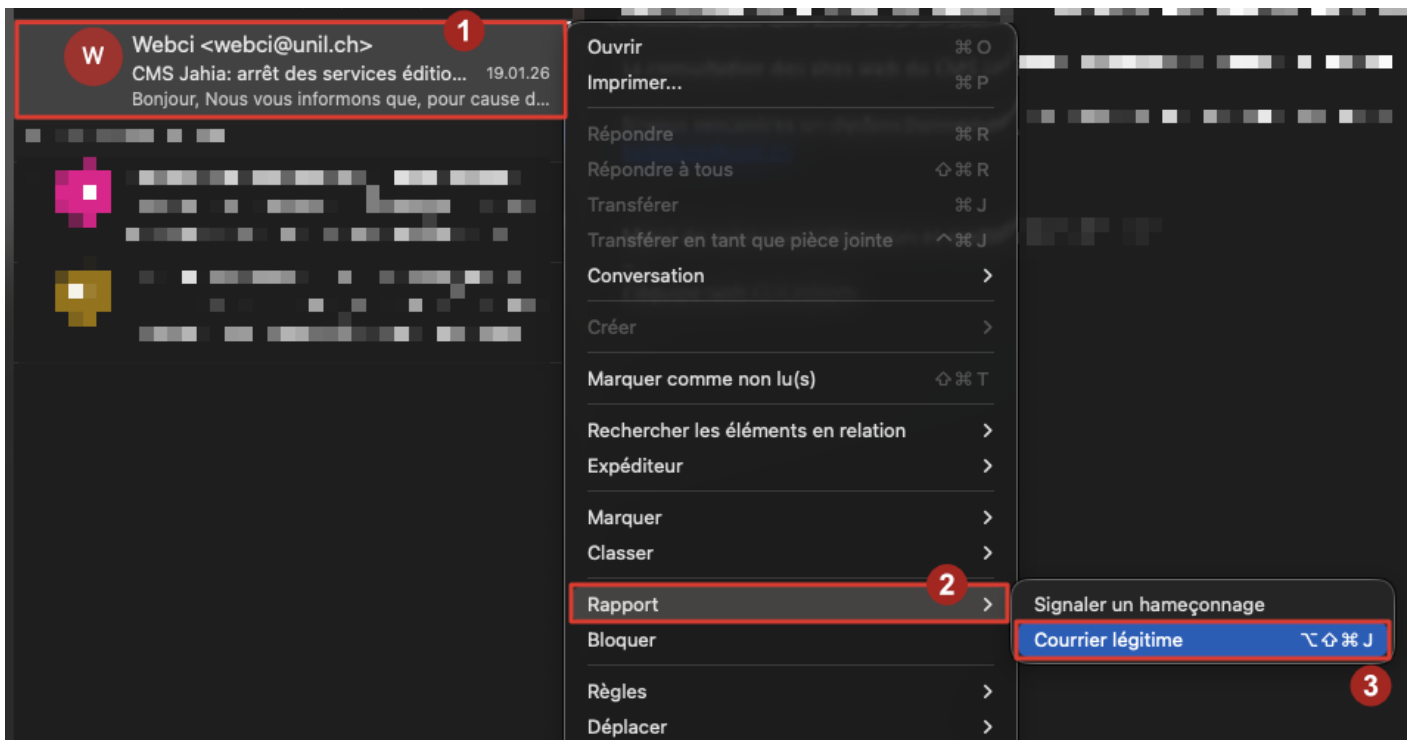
W
Webci <webci@unil.ch>
CMS Jahia: arrêt des services éditio... 19.01.26
Bonjour, Nous vous informons que, pour cause d...

1

Ouvrir ⌘O
Imprimer... ⌘P
Répondre ⌘R
Répondre à tous ⇧⌘R
Transférer ⌘J
Transférer en tant que pièce jointe ^⌘J
Conversation >
Créer >
Marquer comme non lu(s) ⇧⌘T
Rechercher les éléments en relation >
Expéditeur >
Marquer >
Classer >
Rapport >
Bloquer
Règles >
Déplacer >

2

Signaler un hameçonnage
Courrier légitime ⌥⇧⌘J

3